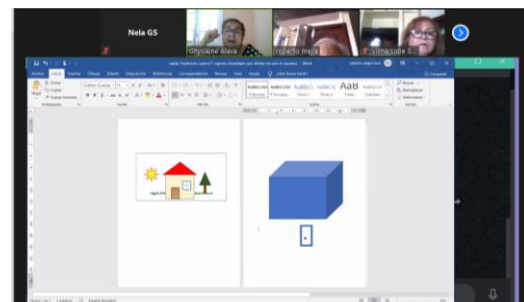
Nela GS

Ghysiane Alava

roberto mejia

Vilma uribe S.

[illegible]

Archivo Inicio Insertar Dibujar Diseño Disposición Referencias Correspondencia Revisar Vista Ayuda ¿Qué desea hacer?

Compartir

Pegar

Cortar

Copiar

Copiar formato

Portapapeles

Calibri (Cuerpo)

11

Fuente

Párrafo

AaBbCcDd

AaBbCcDd

AaBbC

AaBbCc

AaB

AaBbCcD

Normal

Sin espa...

Título 1

Título 2

Título

Subtítulo

Estilos

Buscar

Reemplazar

Seleccionar

Edición

Página 1 de 2

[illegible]